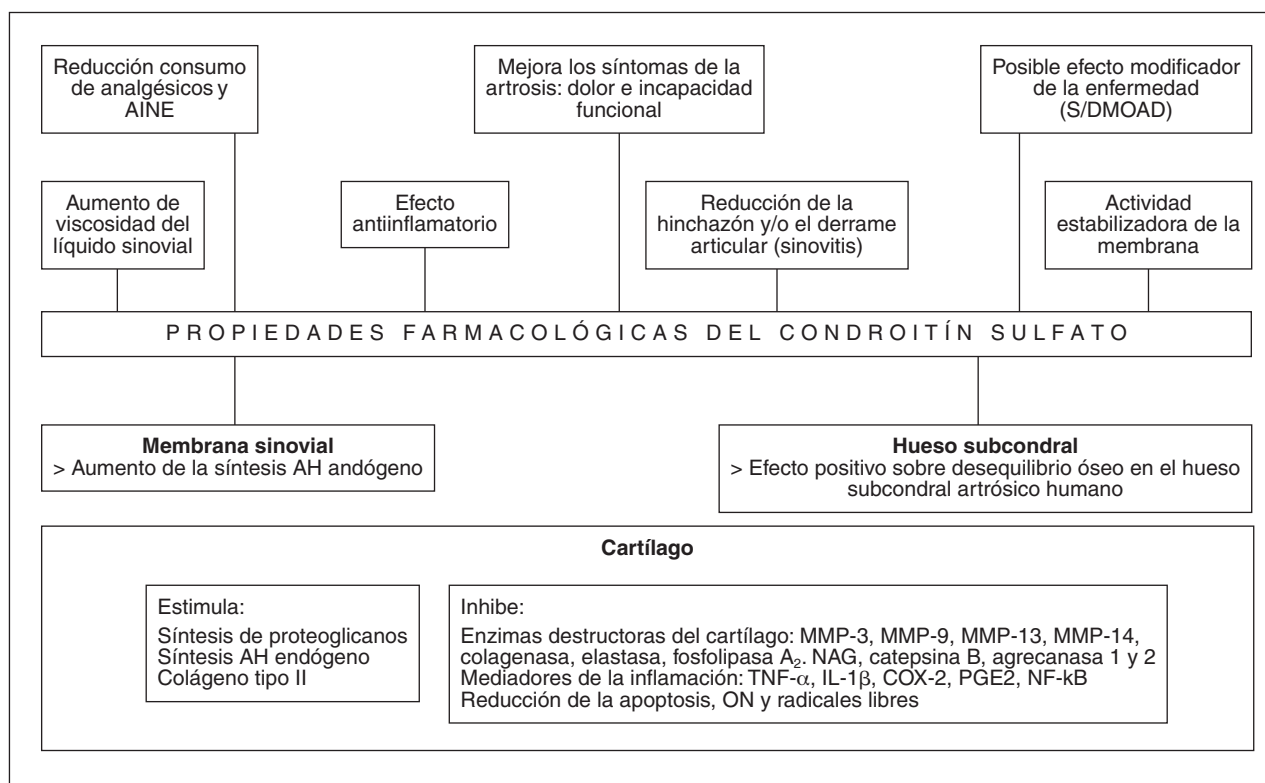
Reducción consumo de analgésicos y AINE

Mejora los síntomas de la artrosis: dolor e incapacidad funcional

Posible efecto modificador de la enfermedad (S/DMOAD)

Aumento de viscosidad del líquido sinovial

Efecto antiinflamatorio

Reducción de la hinchazón y/o el derrame articular (sinovitis)

Actividad estabilizadora de la membrana

PROPIEDADES FARMACOLÓGICAS DEL CONDROITÍN SULFATO

**Membrana sinovial**
> Aumento de la síntesis AH andógeno

**Hueso subcondral**
> Efecto positivo sobre desequilibrio óseo en el hueso subcondral artrósico humano

**Cartílago**

Estimula:
Síntesis de proteoglicanos
Síntesis AH endógeno
Colágeno tipo II

Inhibe:
Enzimas destructoras del cartílago: MMP-3, MMP-9, MMP-13, MMP-14, colagenasa, elastasa, fosfolipasa $A_2$. NAG, catepsina B, agrecanasa 1 y 2
Mediadores de la inflamación: TNF-$\alpha$, IL-1$\beta$, COX-2, PGE2, NF-kB
Reducción de la apoptosis, ON y radicales libres